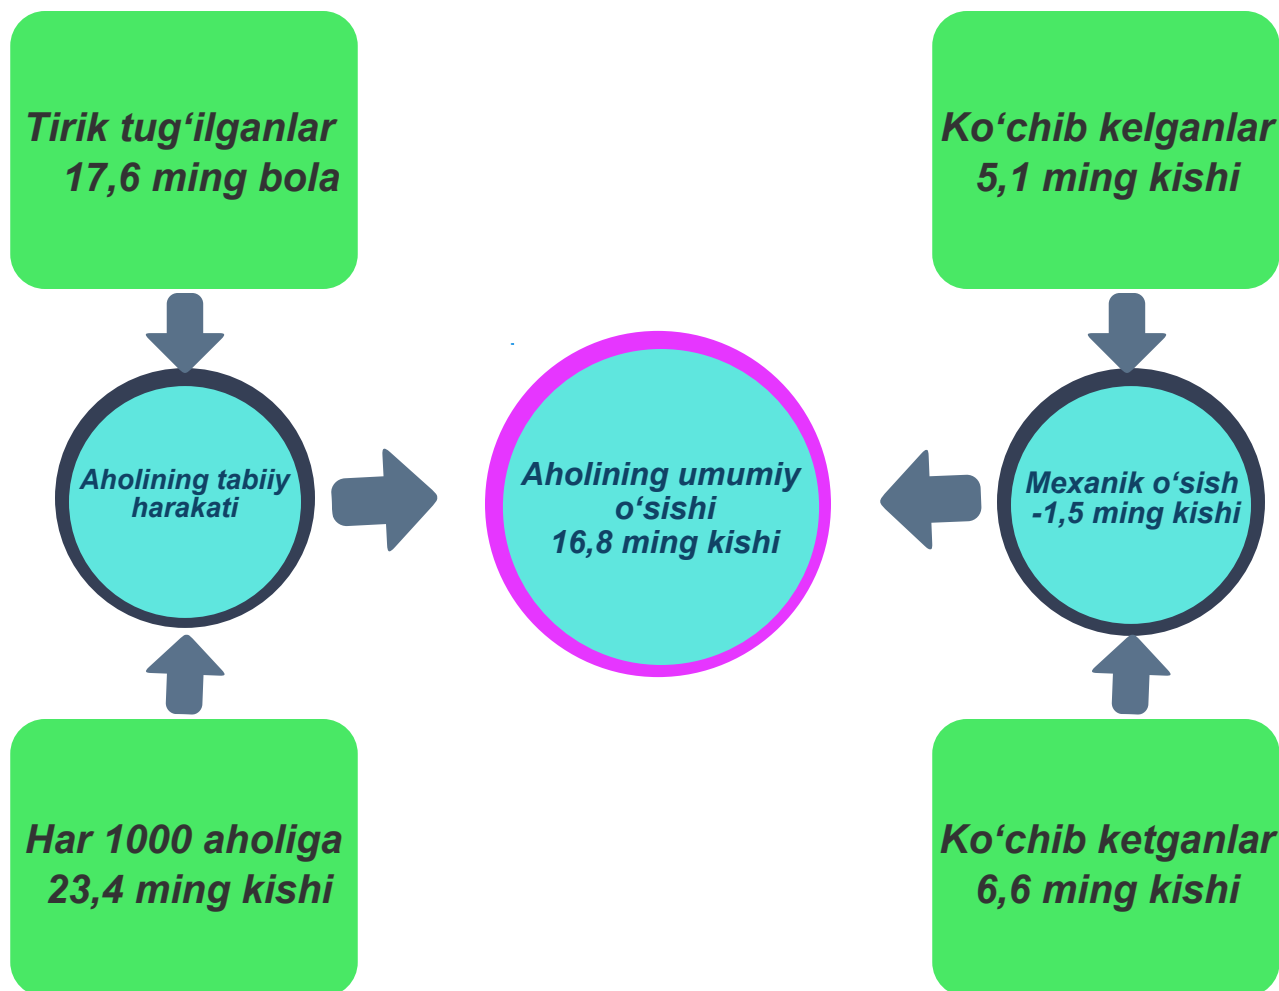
Tirik tug‘ilganlar
17,6 ming bola

Ko‘chib kelganlar
5,1 ming kishi

Aholining tabiiy harakati

Aholining umumiy o‘sishi
16,8 ming kishi

Mexanik o‘sish
-1,5 ming kishi

Har 1000 aholiga
23,4 ming kishi

Ko‘chib ketganlar
6,6 ming kishi